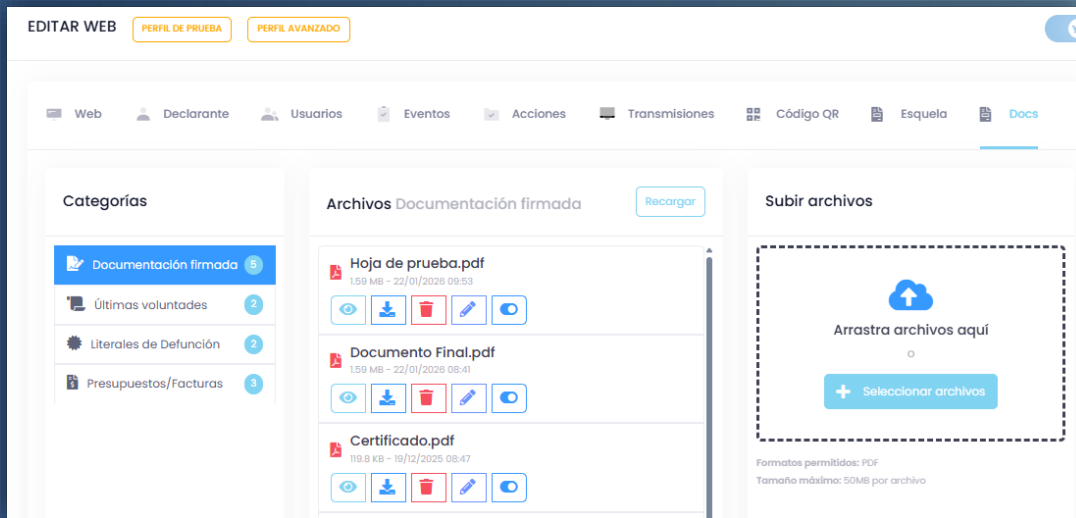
EDITAR WEB PERFIL DE PRUEBA PERFIL AVANZADO

Web Declarante Usuarios Eventos Acciones Transmisiones Código QR Esquela Docs

Categorías

Documentación firmada 5
Últimas voluntades 2
Literales de Defunción 2
Presupuestos/Facturas 3

Archivos Documentación firmada Recargar

Hoja de prueba.pdf
1.59 MB - 22/01/2026 09:53

Documento Final.pdf
1.59 MB - 22/01/2026 08:41

Certificado.pdf
119.8 KB - 19/12/2025 08:47

Subir archivos

Arrastra archivos aquí
o
Seleccionar archivos

Formatos permitidos: PDF
Tamaño máximo: 50MB por archivo